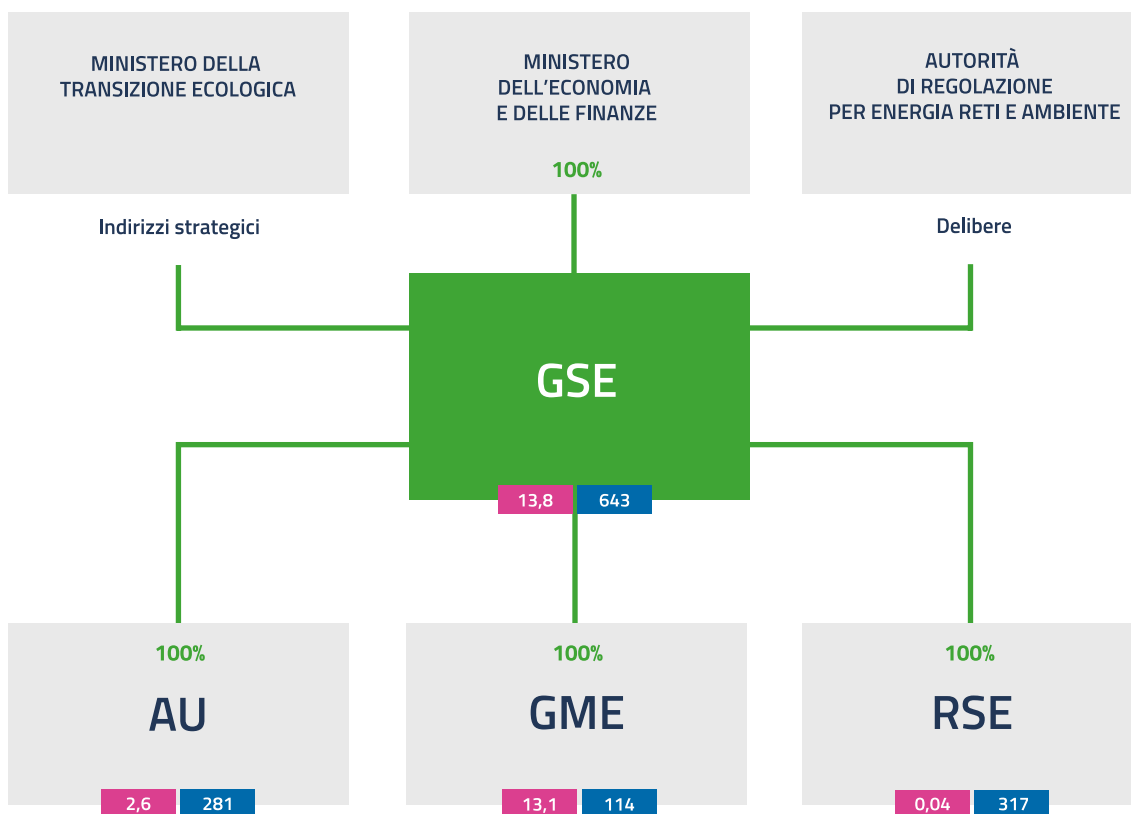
MINISTERO DELLA TRANSIZIONE ECOLOGICA

MINISTERO DELL'ECONOMIA E DELLE FINANZE

100%

AUTORITÀ DI REGOLAZIONE PER ENERGIA RETI E AMBIENTE

Indirizzi strategici

Delibere

GSE

13,8

643

100%

AU

2,6

281

100%

GME

13,1

114

100%

RSE

0,04

317